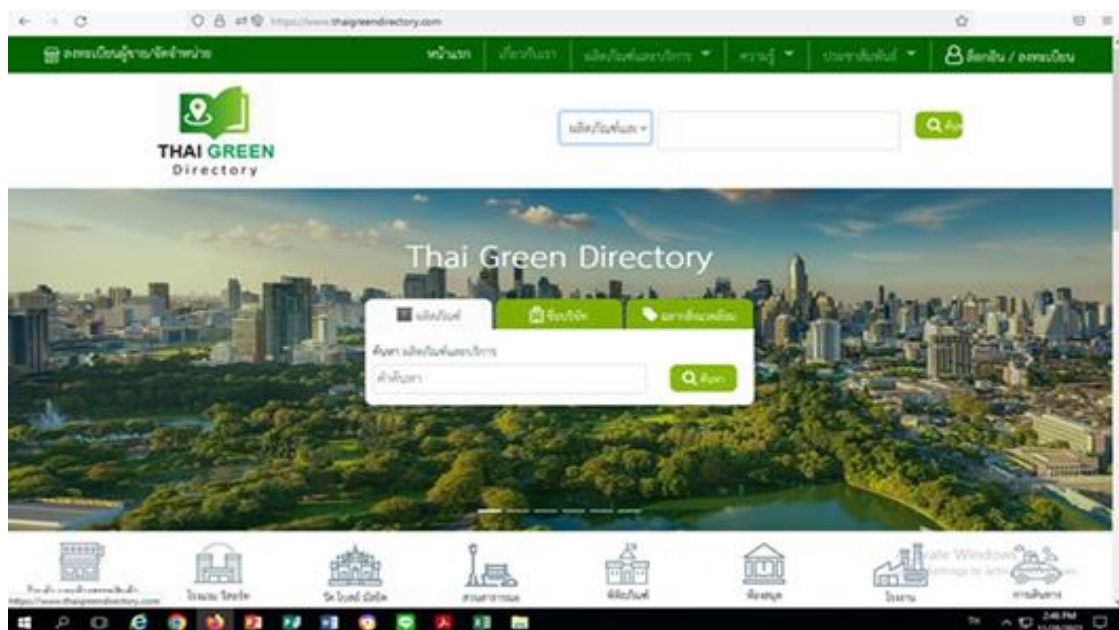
https://www.thaigreendirectory.com

ลงทะเบียนผู้ขาย/จัดจำหน่าย หน้าแรก เกี่ยวกับเรา ผลิตภัณฑ์และบริการ ความรู้ ประชาสัมพันธ์ ล็อกอิน / ลงทะเบียน

THAI GREEN
Directory

ผลิตภัณฑ์และ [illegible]

Thai Green Directory

ผลิตภัณฑ์ ร้านค้า ฉลากสิ่งแวดล้อม

ค้นหา ผลิตภัณฑ์และบริการ

คำค้นหา

ค้นหา

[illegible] โรงแรม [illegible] ร้านอาหาร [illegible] สวนสาธารณะ พิพิธภัณฑ์ ห้องสมุด โรงงาน การเดินทาง

https://www.thaigreendirectory.com

Activate Windows